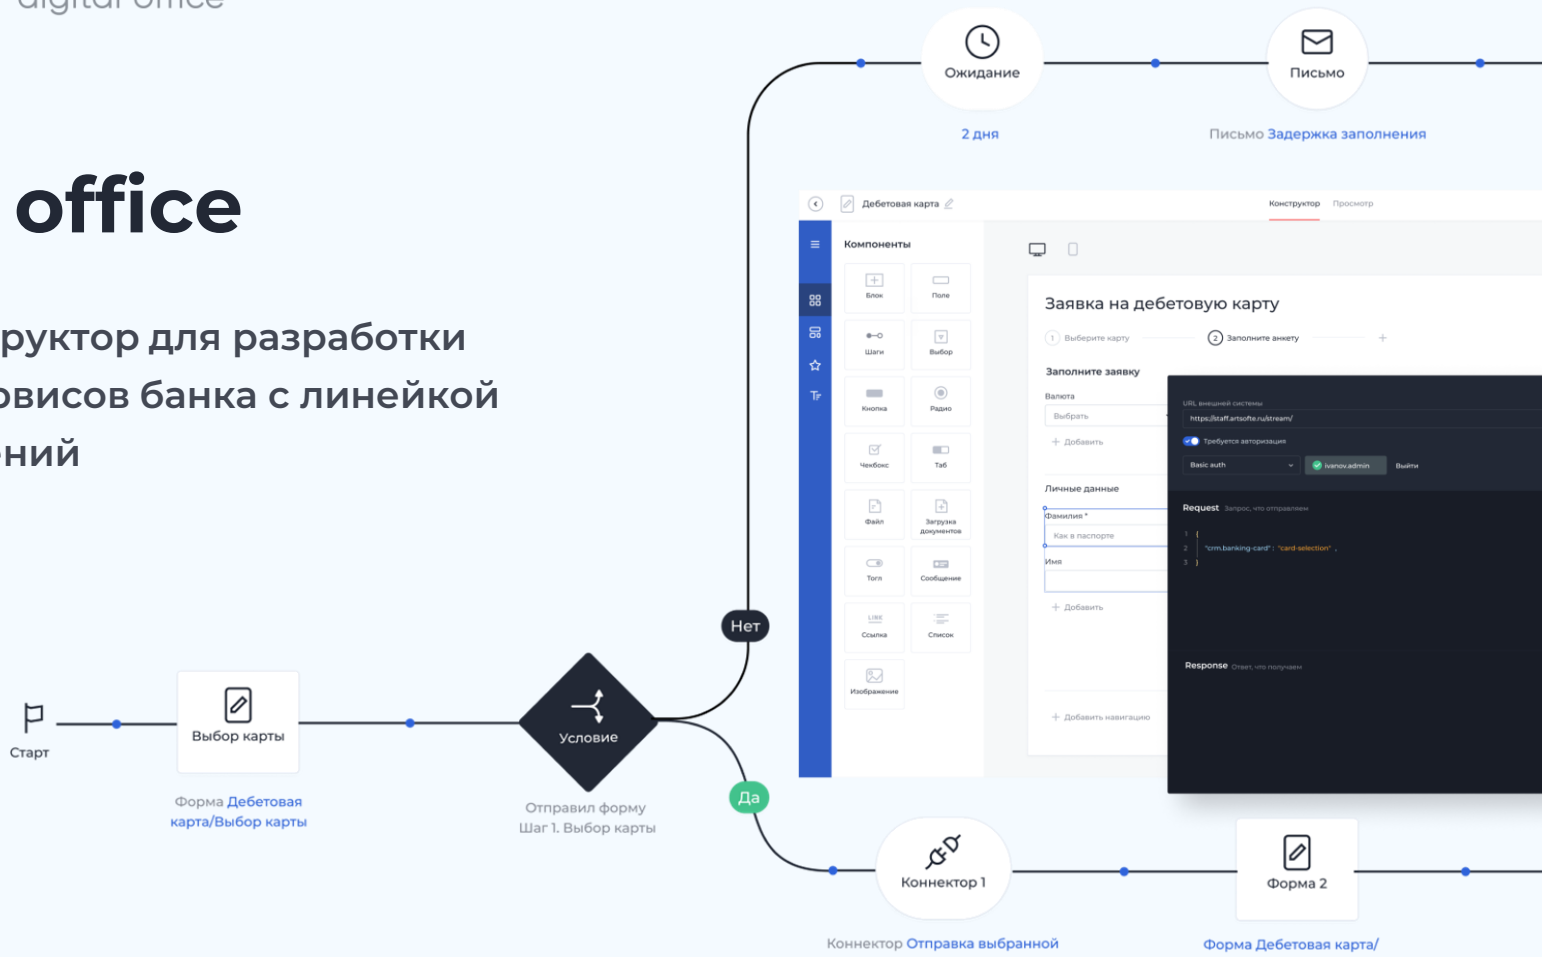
office

руктор для разработки овисов банка с линейкой ний

Ожидание
2 дня
Письмо
Письмо Задержка заполнения

Дебетовая карта
Конструктор Просмотр
Компоненты
Блок
Поле
Шаги
Выбор
Кнопка
Радио
Чекбокс
Таб
Файл
Загрузка документов
Тогл
Сообщение
Ссылка
Список
Изображение

Заявка на дебетовую карту
1 Выберите карту
2 Заполните анкету
Заполните заявку
Валюта
Выбрать
+ Добавить
Личные данные
Фамилия *
Как в паспорте
Имя
+ Добавить
+ Добавить навигацию

URL внешней системы
https://staff.artsofte.ru/stream/
Требуется авторизация
Basic auth
ivanov.admin
Выйти
Request Запрос, что отправляем
1 {
2 "crm.banking-card" : "card-selection" ,
3 }
Response Ответ, что получаем

Старт
Выбор карты
Форма Дебетовая карта/Выбор карты
Условие
Отправил форму Шаг 1. Выбор карты
Нет
Да
Коннектор 1
Коннектор Отправка выбранной
Форма 2
Форма Дебетовая карта/